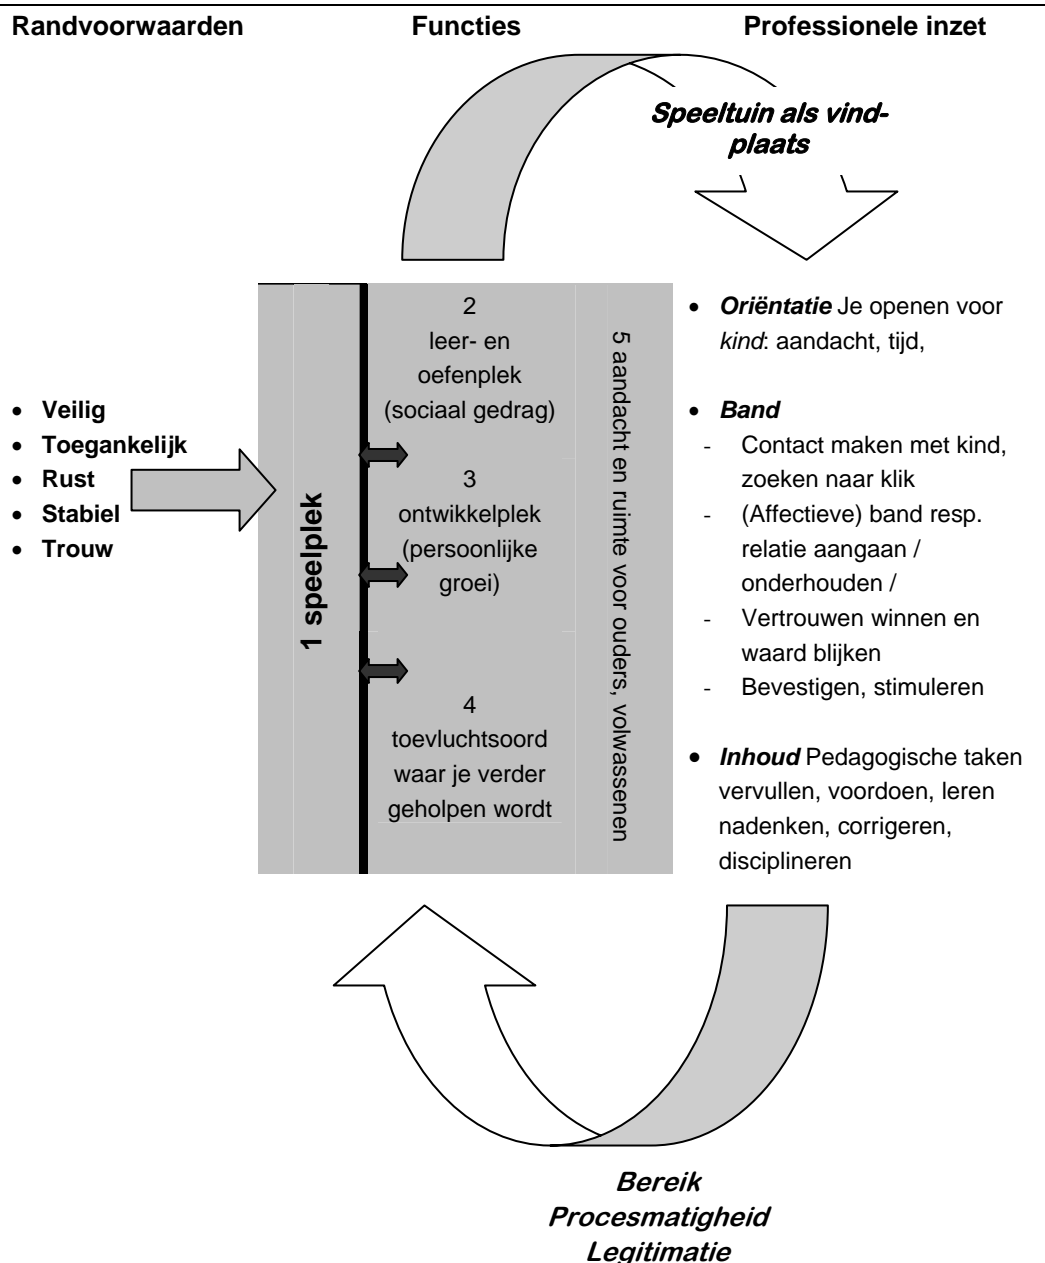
**Randvoorwaarden** **Functies** **Professionele inzet**

***Speeltuin als vindplaats***

- **Veilig**
- **Toegankelijk**
- **Rust**
- **Stabiel**
- **Trouw**

**1 speelplek**

2
leer- en oefenplek (sociaal gedrag)

3
ontwikkelplek (persoonlijke groei)

4
toevluchtsoord waar je verder geholpen wordt

5 aandacht en ruimte voor ouders, volwassenen

- ***Oriëntatie*** Je openen voor *kind*: aandacht, tijd,

- ***Band***
  - Contact maken met kind, zoeken naar klik
  - (Affectieve) band resp. relatie aangaan / onderhouden /
  - Vertrouwen winnen en waard blijken
  - Bevestigen, stimuleren

- ***Inhoud*** Pedagogische taken vervullen, voordoen, leren nadenken, corrigeren, disciplineren

***Bereik***
***Procesmatigheid***
***Legitimatie***